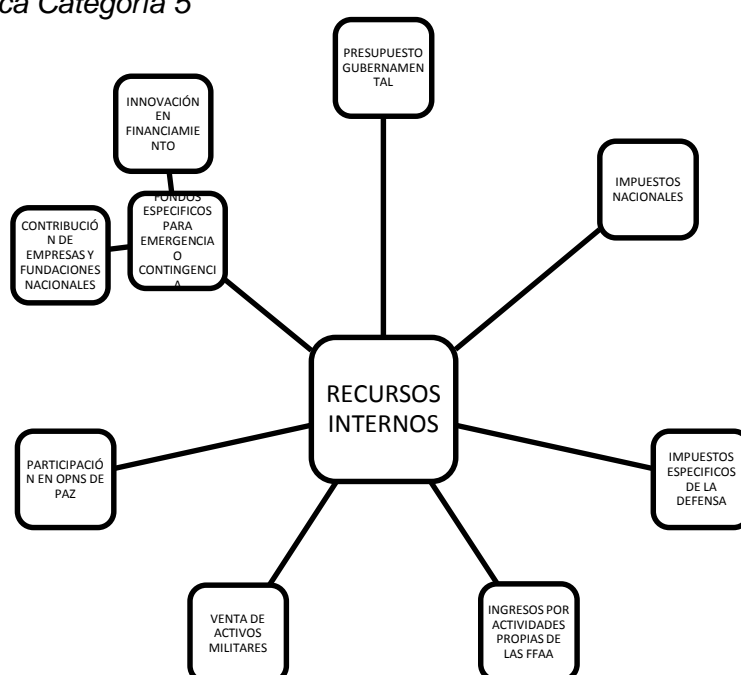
ca Categoría 5

PRESUPUESTO GUBERNAMENTAL

INNOVACIÓN EN FINANCIAMIENTO

FONDOS ESPECIFICOS PARA EMERGENCIA O CONTINGENCIA

CONTRIBUCIÓN DE EMPRESAS Y FUNDACIONES NACIONALES

IMPUESTOS NACIONALES

RECURSOS INTERNOS

PARTICIPACIÓN EN OPNS DE PAZ

IMPUESTOS ESPECIFICOS DE LA DEFENSA

VENTA DE ACTIVOS MILITARES

INGRESOS POR ACTIVIDADES PROPIAS DE LAS FFAA